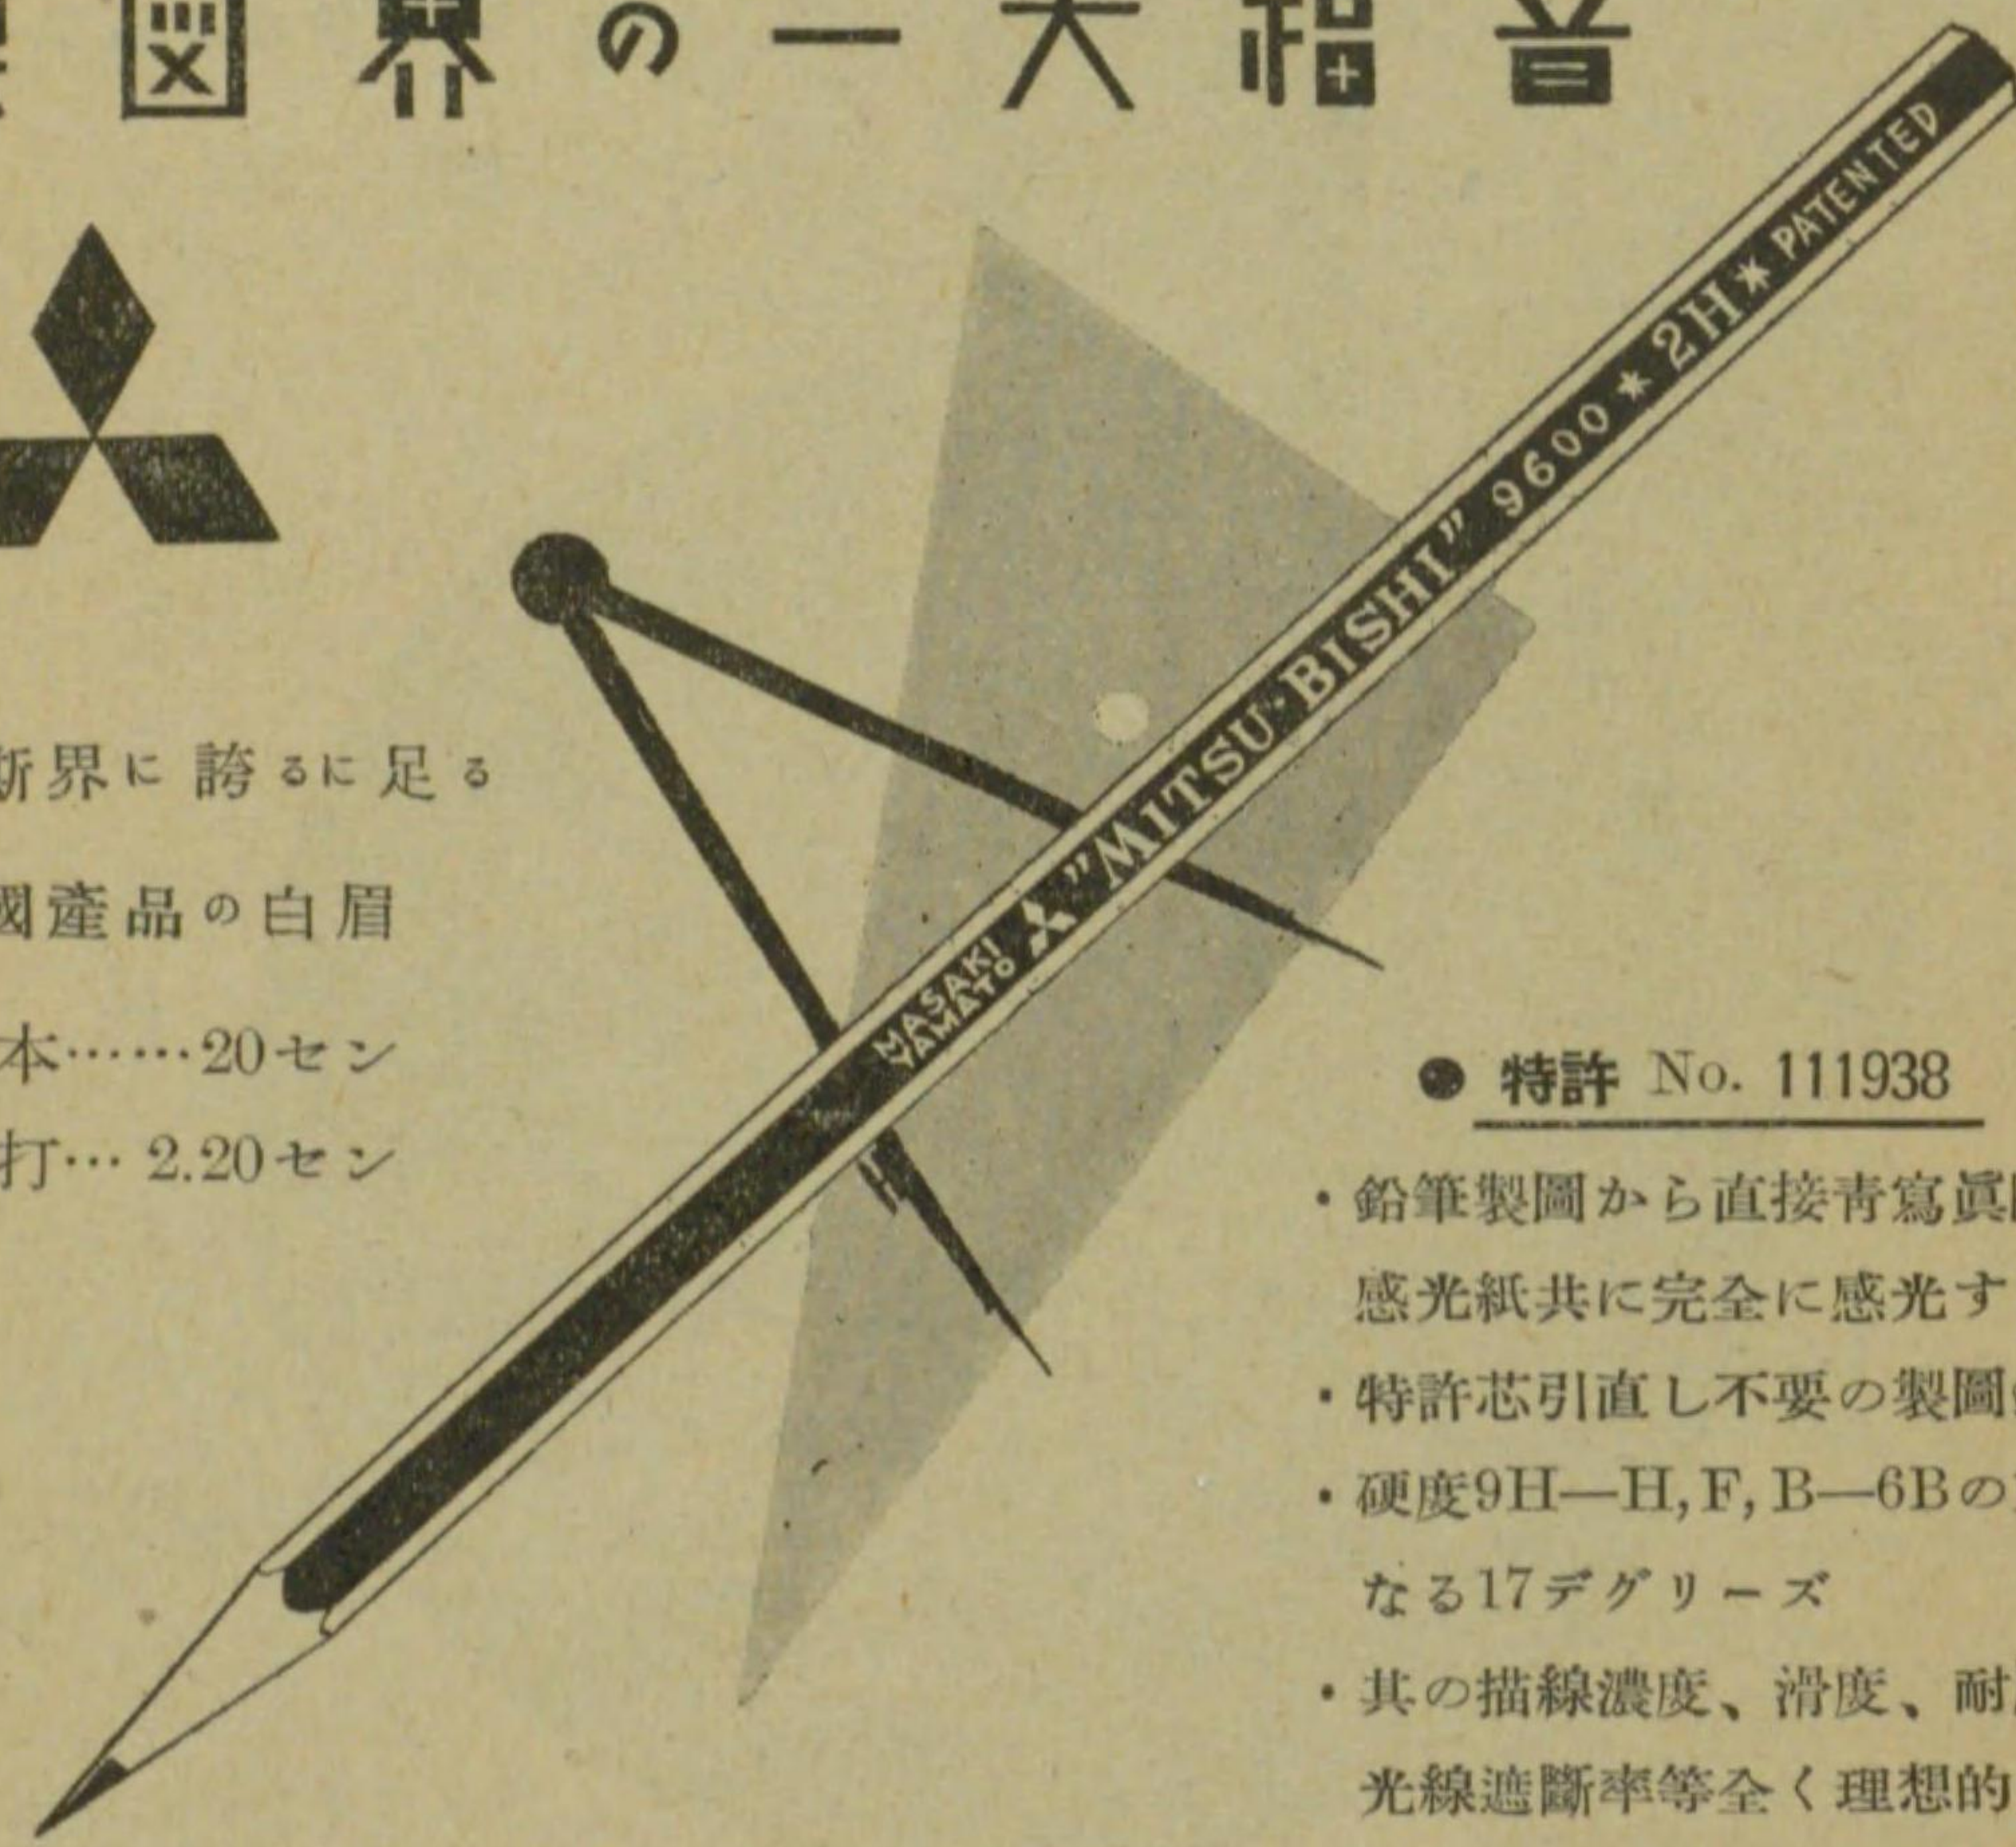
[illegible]図界の一大福音

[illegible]術界に誇るに足る
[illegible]國產品の白眉

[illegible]本……20セン
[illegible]打… 2.20セン

MASAKI YAMATO "MITSU-BISHI" 9600 ✶ 2H ✶ PATENTED

● 特許 No. 111938

・鉛筆製圖から直接青寫眞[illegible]
感光紙共に完全に感光す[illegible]
・特許芯引直し不要の製圖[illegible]
・硬度9H—H, F, B—6Bの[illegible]
なる17デグリーズ
・其の描線濃度、滑度、耐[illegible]
光線遮斷率等全く理想的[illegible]